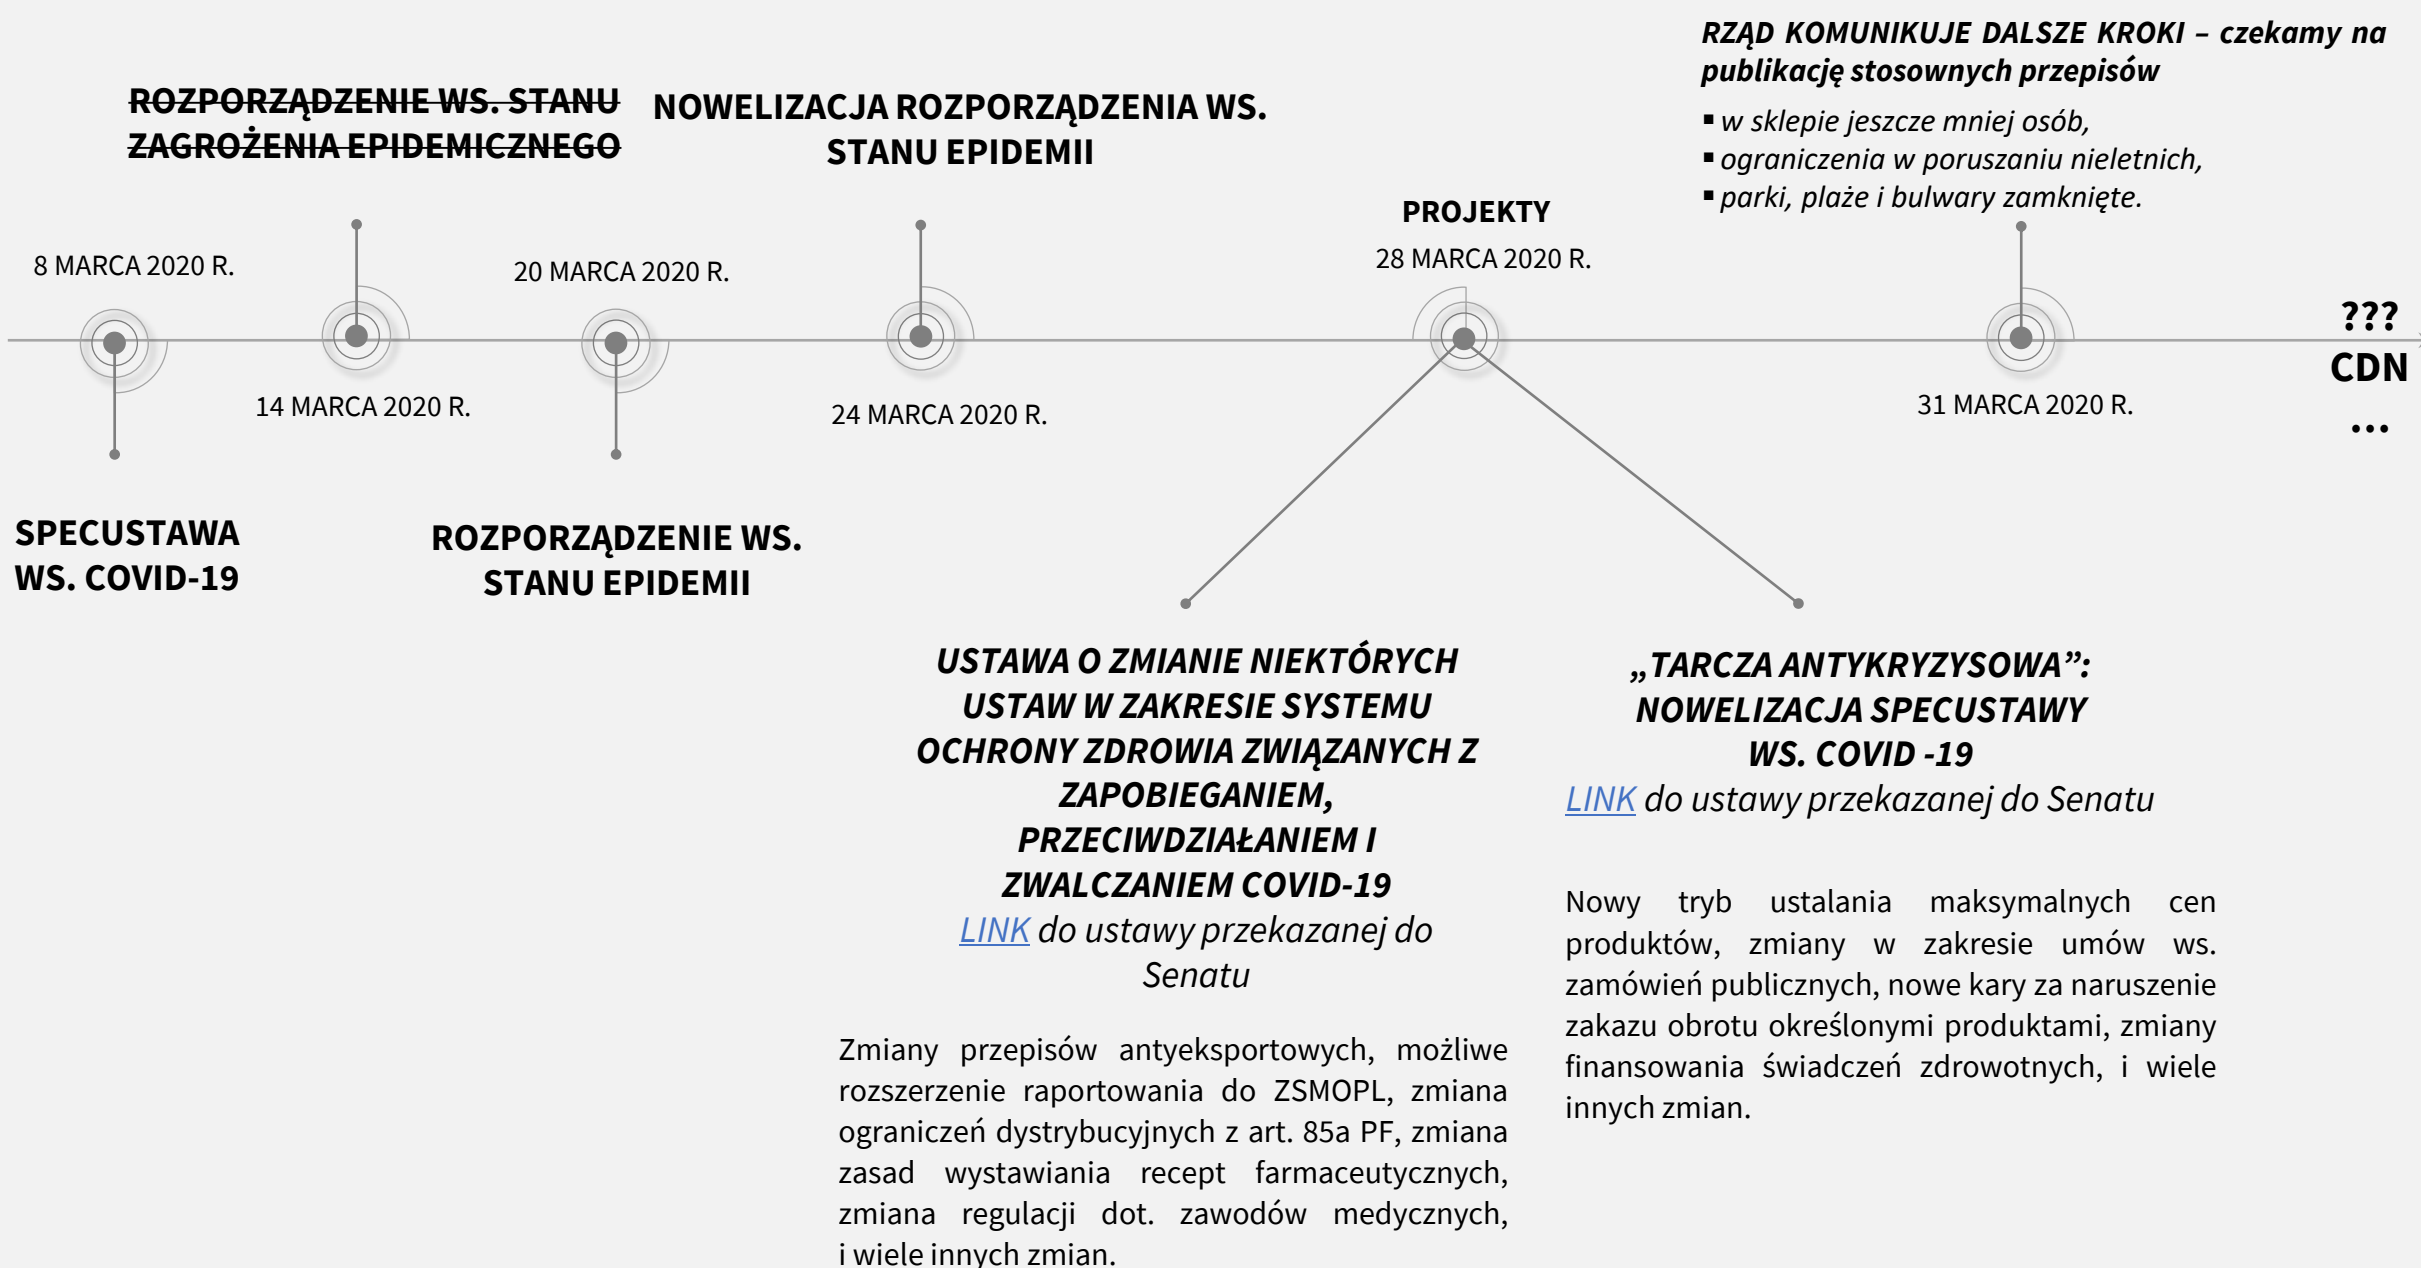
8 MARCA 2020 R.

SPECUSTAWA WS. COVID-19

~~ROZPORZĄDZENIE WS. STANU ZAGROŻENIA EPIDEMICZNEGO~~

14 MARCA 2020 R.

20 MARCA 2020 R.

ROZPORZĄDZENIE WS. STANU EPIDEMII

NOWELIZACJA ROZPORZĄDZENIA WS. STANU EPIDEMII

24 MARCA 2020 R.

PROJEKTY

28 MARCA 2020 R.

*USTAWA O ZMIANIE NIEKTÓRYCH USTAW W ZAKRESIE SYSTEMU OCHRONY ZDROWIA ZWIĄZANYCH Z ZAPOBIEGANIEM, PRZECIWDZIAŁANIEM I ZWALCZANIEM COVID-19*

*LINK do ustawy przekazanej do Senatu*

Zmiany przepisów antyeksportowych, możliwe rozszerzenie raportowania do ZSMOPL, zmiana ograniczeń dystrybucyjnych z art. 85a PF, zmiana zasad wystawiania recept farmaceutycznych, zmiana regulacji dot. zawodów medycznych, i wiele innych zmian.

*„TARCZA ANTYKRYZYSOWA”: NOWELIZACJA SPECUSTAWY WS. COVID -19*

*LINK do ustawy przekazanej do Senatu*

Nowy tryb ustalania maksymalnych cen produktów, zmiany w zakresie umów ws. zamówień publicznych, nowe kary za naruszenie zakazu obrotu określonymi produktami, zmiany finansowania świadczeń zdrowotnych, i wiele innych zmian.

*RZĄD KOMUNIKUJE DALSZE KROKI – czekamy na publikację stosownych przepisów*

- *w sklepie jeszcze mniej osób,*
- *ograniczenia w poruszaniu nieletnich,*
- *parki, plaże i bulwary zamknięte.*

31 MARCA 2020 R.

???
CDN
...